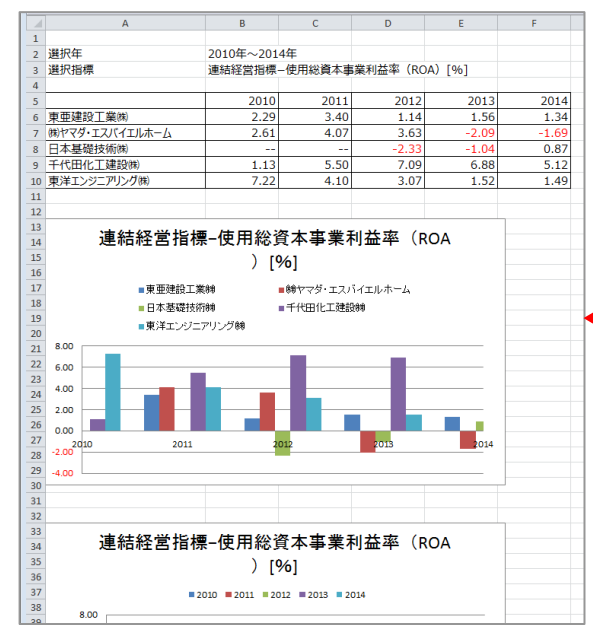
| | A | B | C | D | E | F |
|---|---|---|---|---|---|---|
| 1 | | | | | | |
| 2 | 選択年 | 2010年～2014年 | | | | |
| 3 | 選択指標 | 連結経営指標−使用総資本事業利益率（ROA）[%] | | | | |
| 4 | | | | | | |
| 5 | | 2010 | 2011 | 2012 | 2013 | 2014 |
| 6 | 東亜建設工業㈱ | 2.29 | 3.40 | 1.14 | 1.56 | 1.34 |
| 7 | ㈱ヤマダ・エスバイエルホーム | 2.61 | 4.07 | 3.63 | -2.09 | -1.69 |
| 8 | 日本基礎技術㈱ | -- | -- | -2.33 | -1.04 | 0.87 |
| 9 | 千代田化工建設㈱ | 1.13 | 5.50 | 7.09 | 6.88 | 5.12 |
| 10 | 東洋エンジニアリング㈱ | 7.22 | 4.10 | 3.07 | 1.52 | 1.49 |

11
12
13
14 連結経営指標−使用総資本事業利益率（ROA）[%]
15
16
17 東亜建設工業㈱ ㈱ヤマダ・エスバイエルホーム
18 日本基礎技術㈱ 千代田化工建設㈱
19 東洋エンジニアリング㈱
20
21 8.00
22 6.00
23 4.00
24 2.00
25 0.00
26 -2.00
27 -4.00
28
29
30
2010 2011 2012 2013 2014
31
32
33
34 連結経営指標−使用総資本事業利益率（ROA）[%]
35
36
37 2010 2011 2012 2013 2014
38 8.00
39